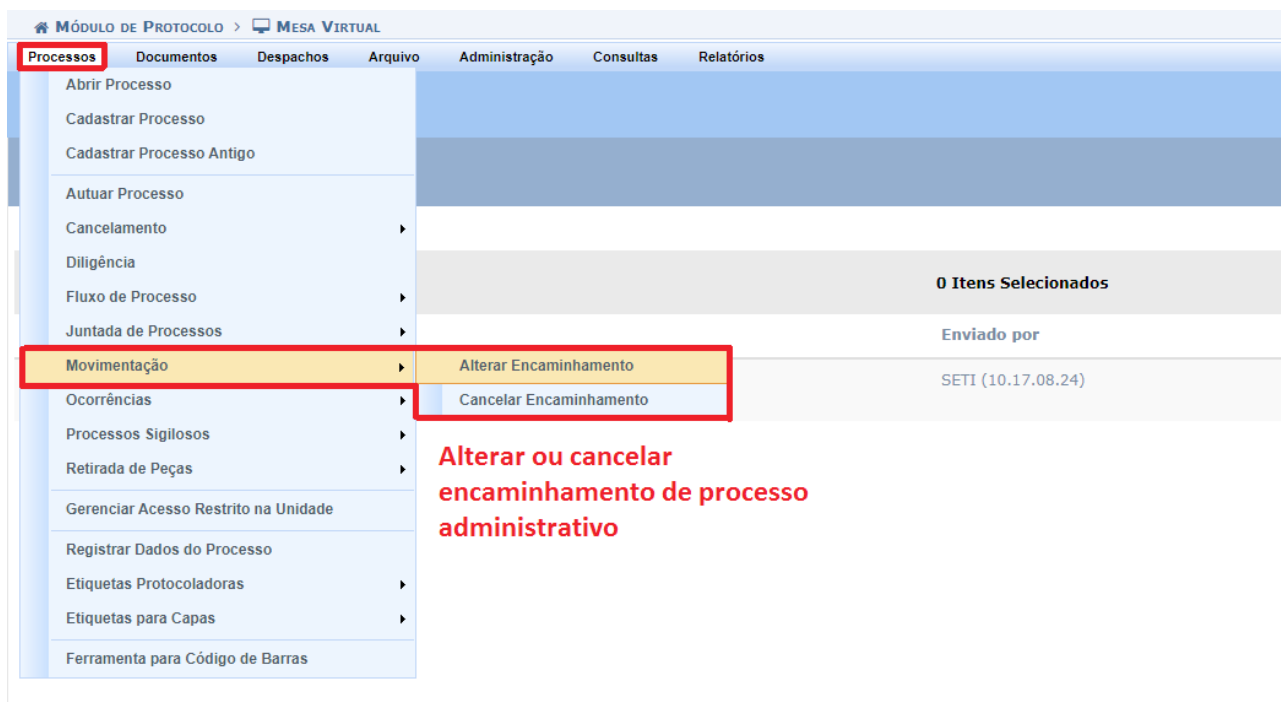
Módulo de Protocolo > Mesa Virtual

Processos Documentos Despachos Arquivo Administração Consultas Relatórios

Abrir Processo
Cadastrar Processo
Cadastrar Processo Antigo
Autuar Processo
Cancelamento
Diligência
Fluxo de Processo
Juntada de Processos
Movimentação
Ocorrências
Processos Sigilosos
Retirada de Peças
Gerenciar Acesso Restrito na Unidade
Registrar Dados do Processo
Etiquetas Protocoladoras
Etiquetas para Capas
Ferramenta para Código de Barras

Alterar Encaminhamento
Cancelar Encaminhamento

0 Itens Selecionados

Enviado por

SETI (10.17.08.24)

Alterar ou cancelar encaminhamento de processo administrativo